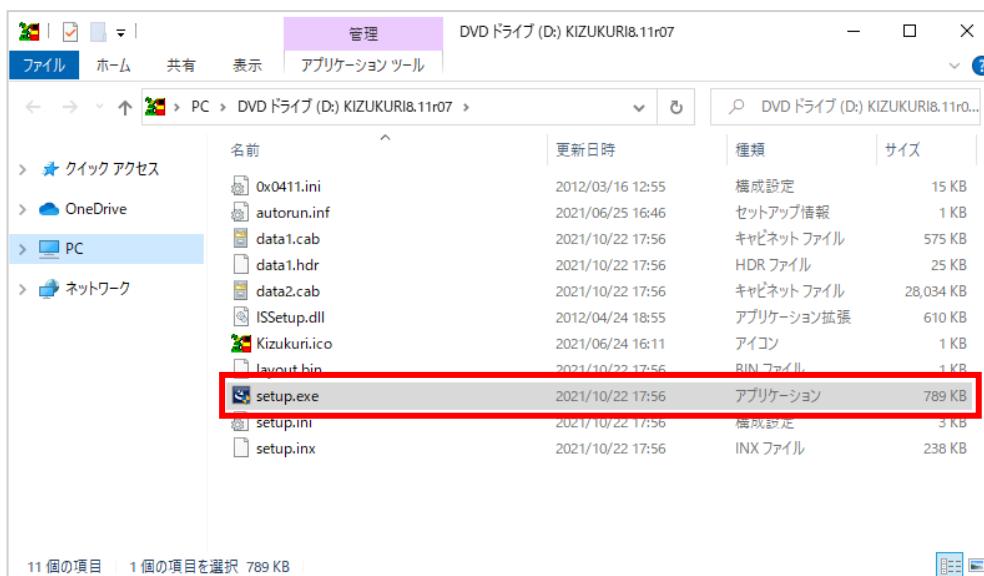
管理 DVD ドライブ (D:) KIZUKURI8.11r07

ファイル ホーム 共有 表示 アプリケーション ツール

PC > DVD ドライブ (D:) KIZUKURI8.11r07 >

DVD ドライブ (D:) KIZUKURI8.11r0...

クイック アクセス
OneDrive
PC
ネットワーク

| 名前 | 更新日時 | 種類 | サイズ |
|---|---|---|---|
| 0x0411.ini | 2012/03/16 12:55 | 構成設定 | 15 KB |
| autorun.inf | 2021/06/25 16:46 | セットアップ情報 | 1 KB |
| data1.cab | 2021/10/22 17:56 | キャビネット ファイル | 575 KB |
| data1.hdr | 2021/10/22 17:56 | HDR ファイル | 25 KB |
| data2.cab | 2021/10/22 17:56 | キャビネット ファイル | 28,034 KB |
| ISSetup.dll | 2012/04/24 18:55 | アプリケーション拡張 | 610 KB |
| Kizukuri.ico | 2021/06/24 16:11 | アイコン | 1 KB |
| layout.bin | 2021/10/22 17:56 | BIN ファイル | 1 KB |
| setup.exe | 2021/10/22 17:56 | アプリケーション | 789 KB |
| setup.ini | 2021/10/22 17:56 | 構成設定 | 3 KB |
| setup.inx | 2021/10/22 17:56 | INX ファイル | 238 KB |

11 個の項目 1 個の項目を選択 789 KB